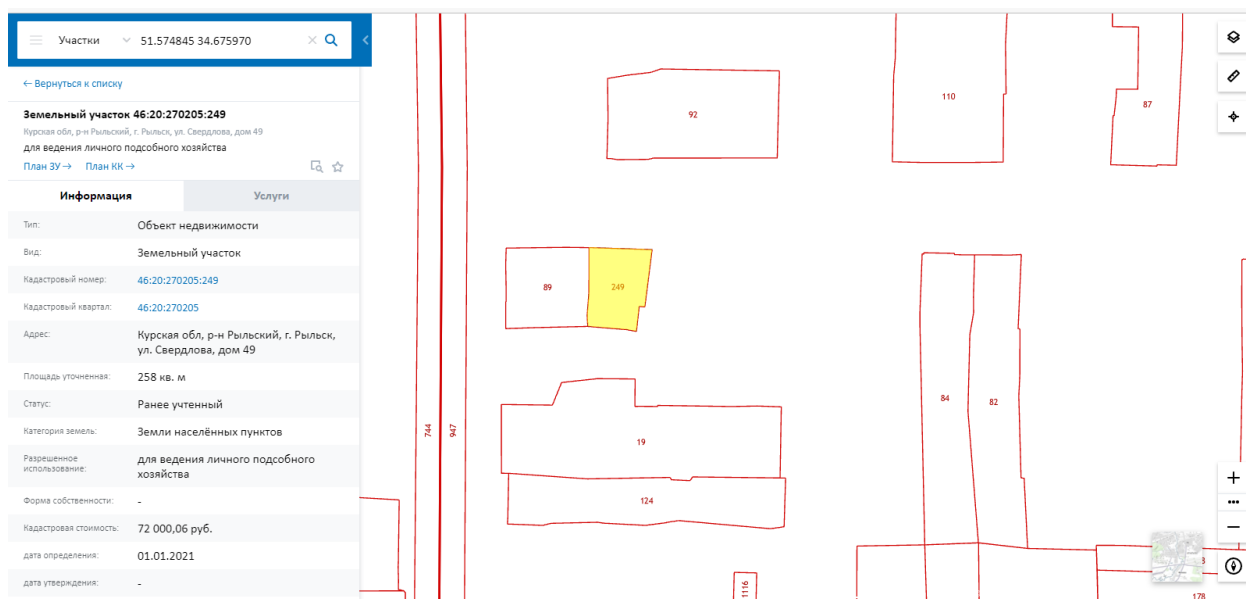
Участки 51.574845 34.675970

← Вернуться к списку

Земельный участок 46:20:270205:249
Курская обл, р-н Рыльский, г. Рыльск, ул. Свердлова, дом 49
для ведения личного подсобного хозяйства
План ЗУ → План КК →

Информация | Услуги

| | |
|---|---|
| Тип: | Объект недвижимости |
| Вид: | Земельный участок |
| Кадастровый номер: | 46:20:270205:249 |
| Кадастровый квартал: | 46:20:270205 |
| Адрес: | Курская обл, р-н Рыльский, г. Рыльск, ул. Свердлова, дом 49 |
| Площадь уточненная: | 258 кв. м |
| Статус: | Ранее учтенный |
| Категория земель: | Земли населённых пунктов |
| Разрешенное использование: | для ведения личного подсобного хозяйства |
| Форма собственности: | - |
| Кадастровая стоимость: | 72 000,06 руб. |
| дата определения: | 01.01.2021 |
| дата утверждения: | - |

92
110
87
89
249
84
82
744
947
19
124
1116
178
3
+
•••
−